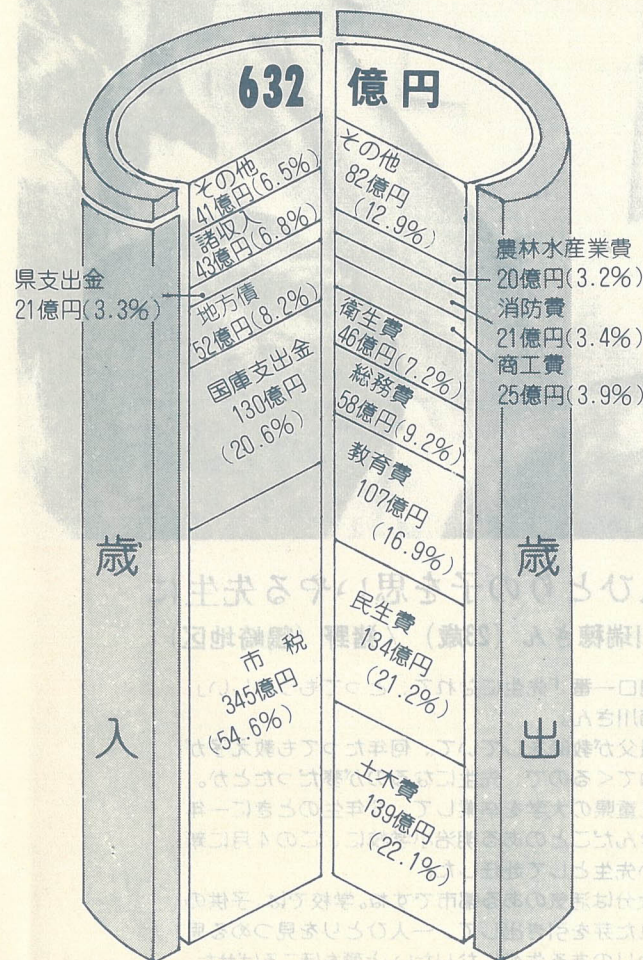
632 億円

その他
41億円(6.5%)
諸収入
43億円(6.8%)
県支出金
21億円(3.3%)
地方債
52億円(8.2%)
国庫支出金
130億円
(20.6%)
市税
345億円
(54.6%)

歳入

その他
82億円
(12.9%)
農林水産業費
20億円(3.2%)
消防費
21億円(3.4%)
商工費
25億円(3.9%)
衛生費
46億円(7.2%)
総務費
58億円(9.2%)
教育費
107億円
(16.9%)
民生費
134億円
(21.2%)
土木費
139億円
(22.1%)

歳出

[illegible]